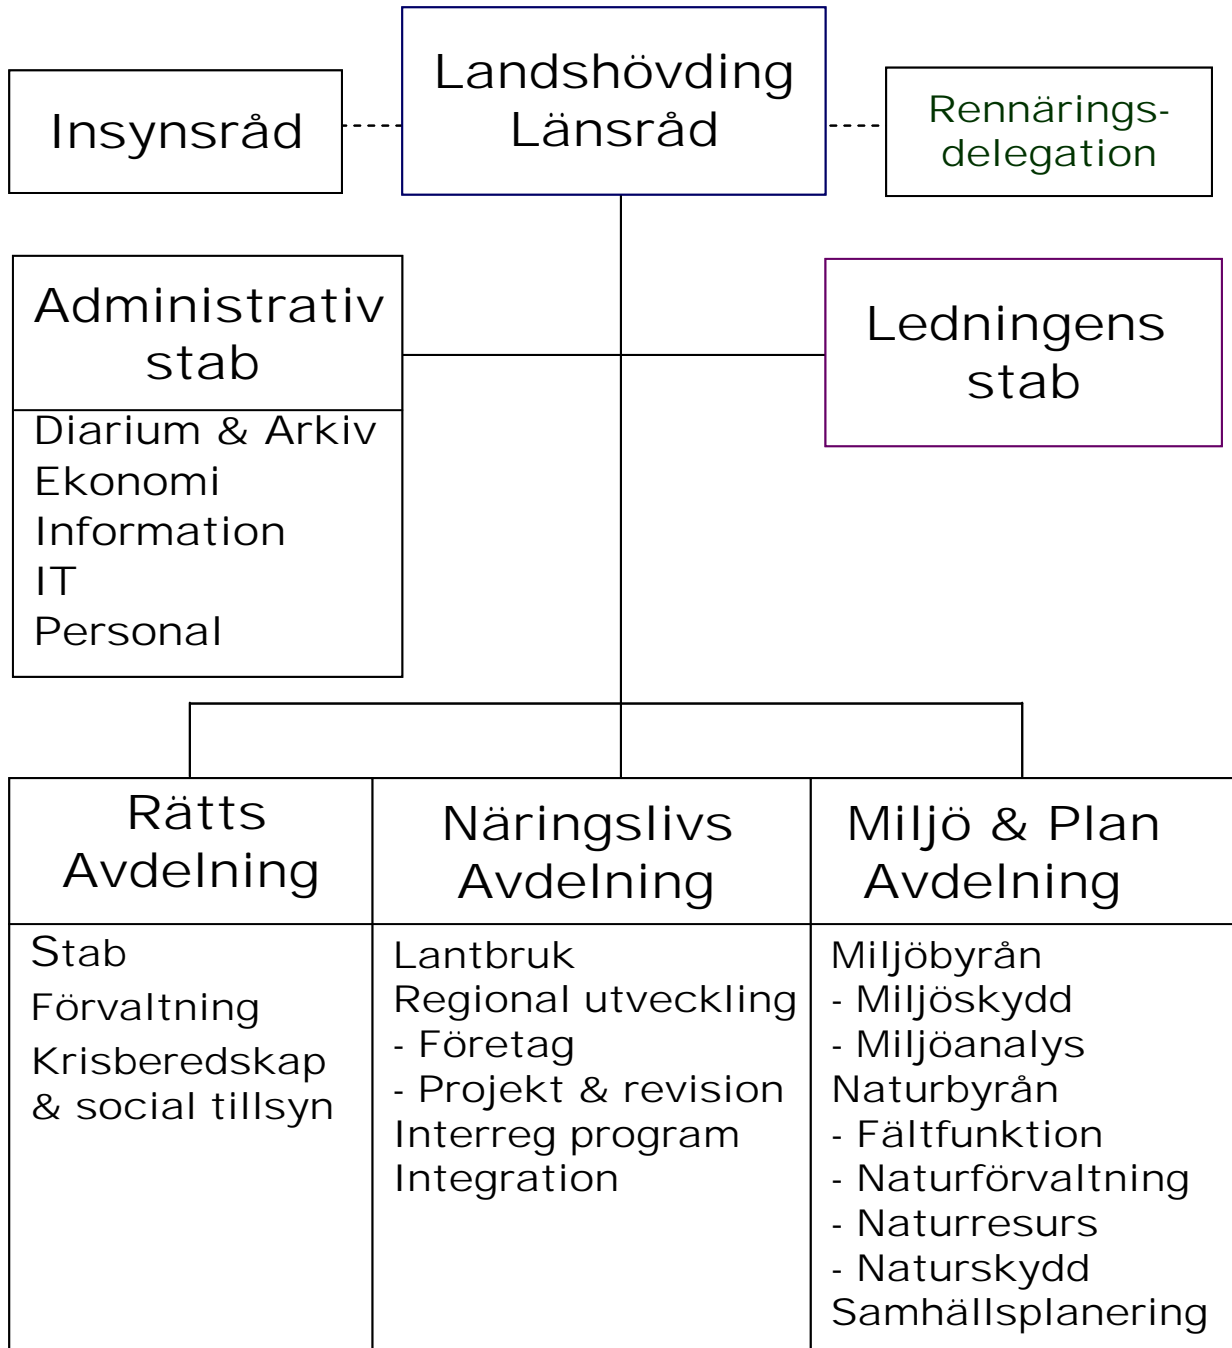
Insynsråd

Landshövding
Länsråd

Rennärings-
delegation

Administrativ
stab

Diarium & Arkiv
Ekonomi
Information
IT
Personal

Ledningens
stab

| Rätts Avdelning | Näringslivs Avdelning | Miljö & Plan Avdelning |
|---|---|---|
| Stab<br>Förvaltning<br>Krisberedskap & social tillsyn | Lantbruk<br>Regional utveckling<br>- Företag<br>- Projekt & revision<br>Interreg program<br>Integration | Miljöbyrån<br>- Miljöskydd<br>- Miljöanalys<br>Naturbyrån<br>- Fältfunktion<br>- Naturförvaltning<br>- Naturresurs<br>- Naturskydd<br>Samhällsplanering |